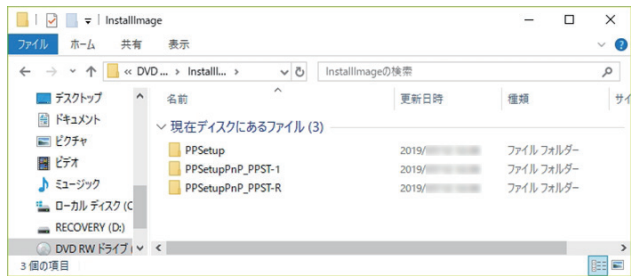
InstallImage

ファイル ホーム 共有 表示

« DVD ... › InstallI... ›

InstallImageの検索

デスクトップ
ドキュメント
ピクチャ
ビデオ
ミュージック
ローカル ディスク (C
RECOVERY (D:)
DVD RW ドライブ (

名前 | 更新日時 | 種類 | サイ

現在ディスクにあるファイル (3)

| 名前 | 更新日時 | 種類 |
|---|---|---|
| PPSetup | 2019/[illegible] | ファイル フォルダー |
| PPSetupPnP_PPST-1 | 2019/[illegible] | ファイル フォルダー |
| PPSetupPnP_PPST-R | 2019/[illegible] | ファイル フォルダー |

3 個の項目